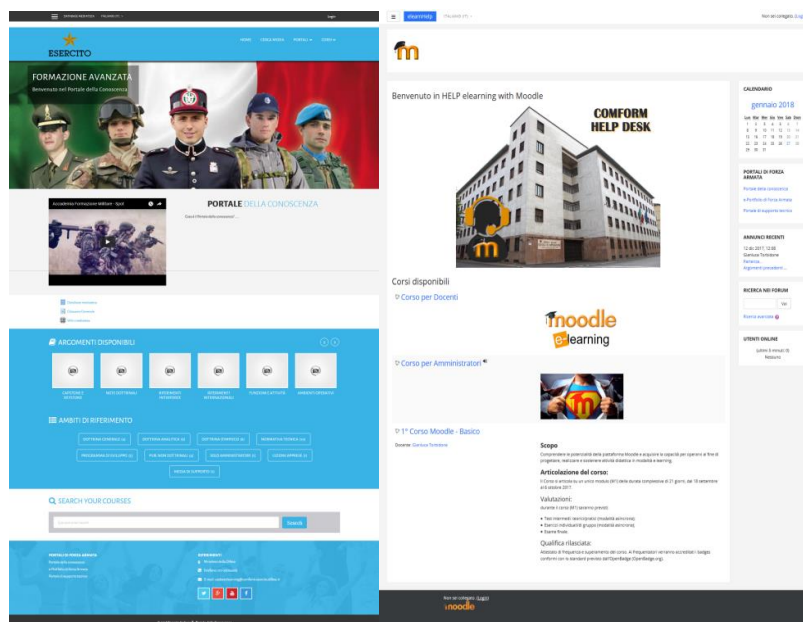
ESERCITO

HOME   SCUOLA INGLESE   PORTALI   CORSI

FORMAZIONE AVANZATA
Benvenuti nel Portale della Conoscenza

Accademia Formazione Militare - Spot

PORTALE DELLA CONOSCENZA

ARGOMENTI DISPONIBILI

AMBITI DI RIFERIMENTO

SEARCH YOUR COURSES

Search

elearninghelp

Non sei collegato. (Login)

Benvenuto in HELP elearning with Moodle

COMFORM
HELP DESK

Corsi disponibili

Corso per Docenti

moodle
e-learning

Corso per Amministratori

1° Corso Moodle - Basico

Docente: Gianluca Tortorlone

Scopo

Articolazione del corso:

Valutazioni:

Qualifica rilasciata:

CALENDARIO
gennaio 2018
Lun Mar Mer Gio Ven Sab Dom
1 2 3 4 5 6 7
8 9 10 11 12 13 14
15 16 17 18 19 20 21
22 23 24 25 26 27 28
29 30 31

PORTALI DI FORZA ARMATA
Portale della conoscenza
e-Portfolio di Forza Armata
Portale di supporto tecnico

ANNUNCI RECENTI
12 dic 2017, 12:08
Gianluca Tortorlone
Avviso ...
Argomenti precedenti ...

RICERCA NEI FORUM
Vai
Ricerca avanzata

UTENTI ONLINE
(ultimi 5 minuti: 0)
Nessuno

Non sei collegato. (Login)
moodle